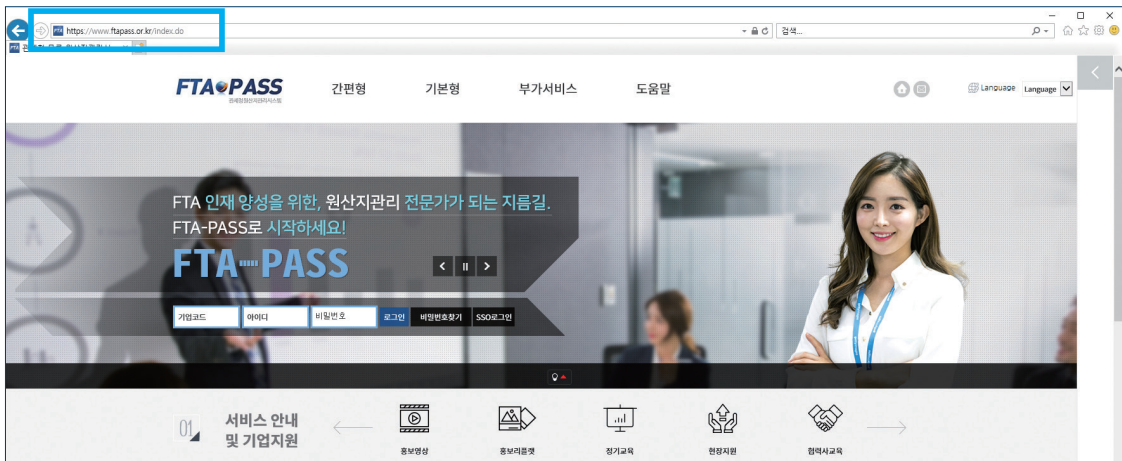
https://www.ftapass.or.kr/index.do

검색...

FTA PASS
관세청원산지관리시스템

간편형 기본형 부가서비스 도움말

Language Language

FTA 인재 양성을 위한, 원산지관리 전문가가 되는 지름길.
FTA-PASS로 시작하세요!

FTA PASS

기업코드 아이디 비밀번호 로그인 비밀번호찾기 SSO로그인

01 서비스 안내 및 기업지원

홍보영상 홍보리플렛 정기교육 현장지원 협력사교육